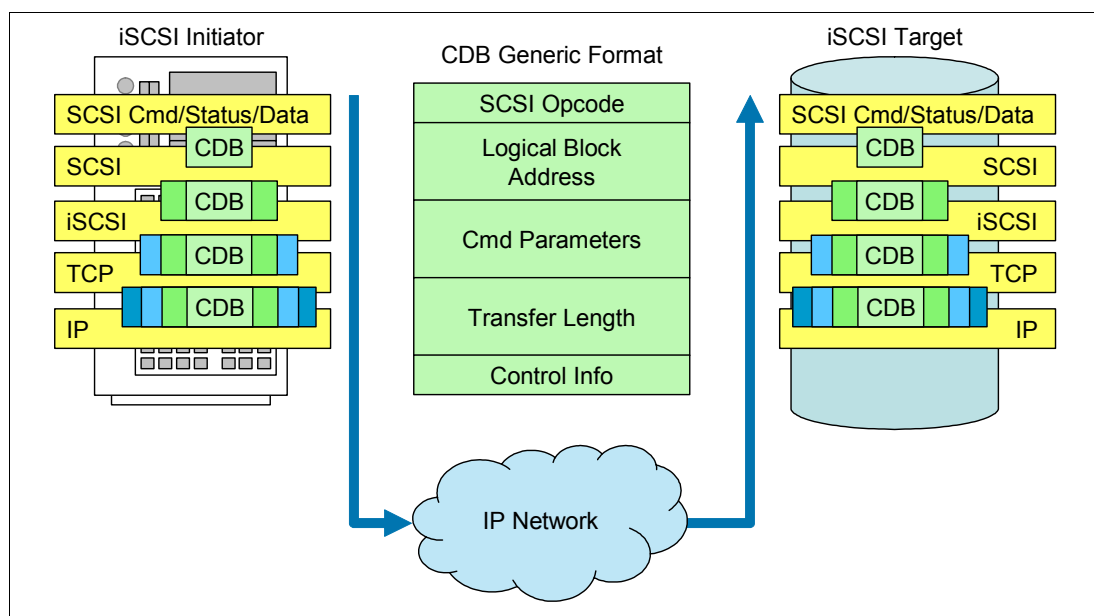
iSCSI Initiator

SCSI Cmd/Status/Data

CDB

SCSI

CDB

iSCSI

CDB

TCP

CDB

IP

CDB Generic Format

| SCSI Opcode |
|---|
| Logical Block Address |
| Cmd Parameters |
| Transfer Length |
| Control Info |

iSCSI Target

SCSI Cmd/Status/Data

CDB

SCSI

CDB

iSCSI

CDB

TCP

CDB

IP

IP Network